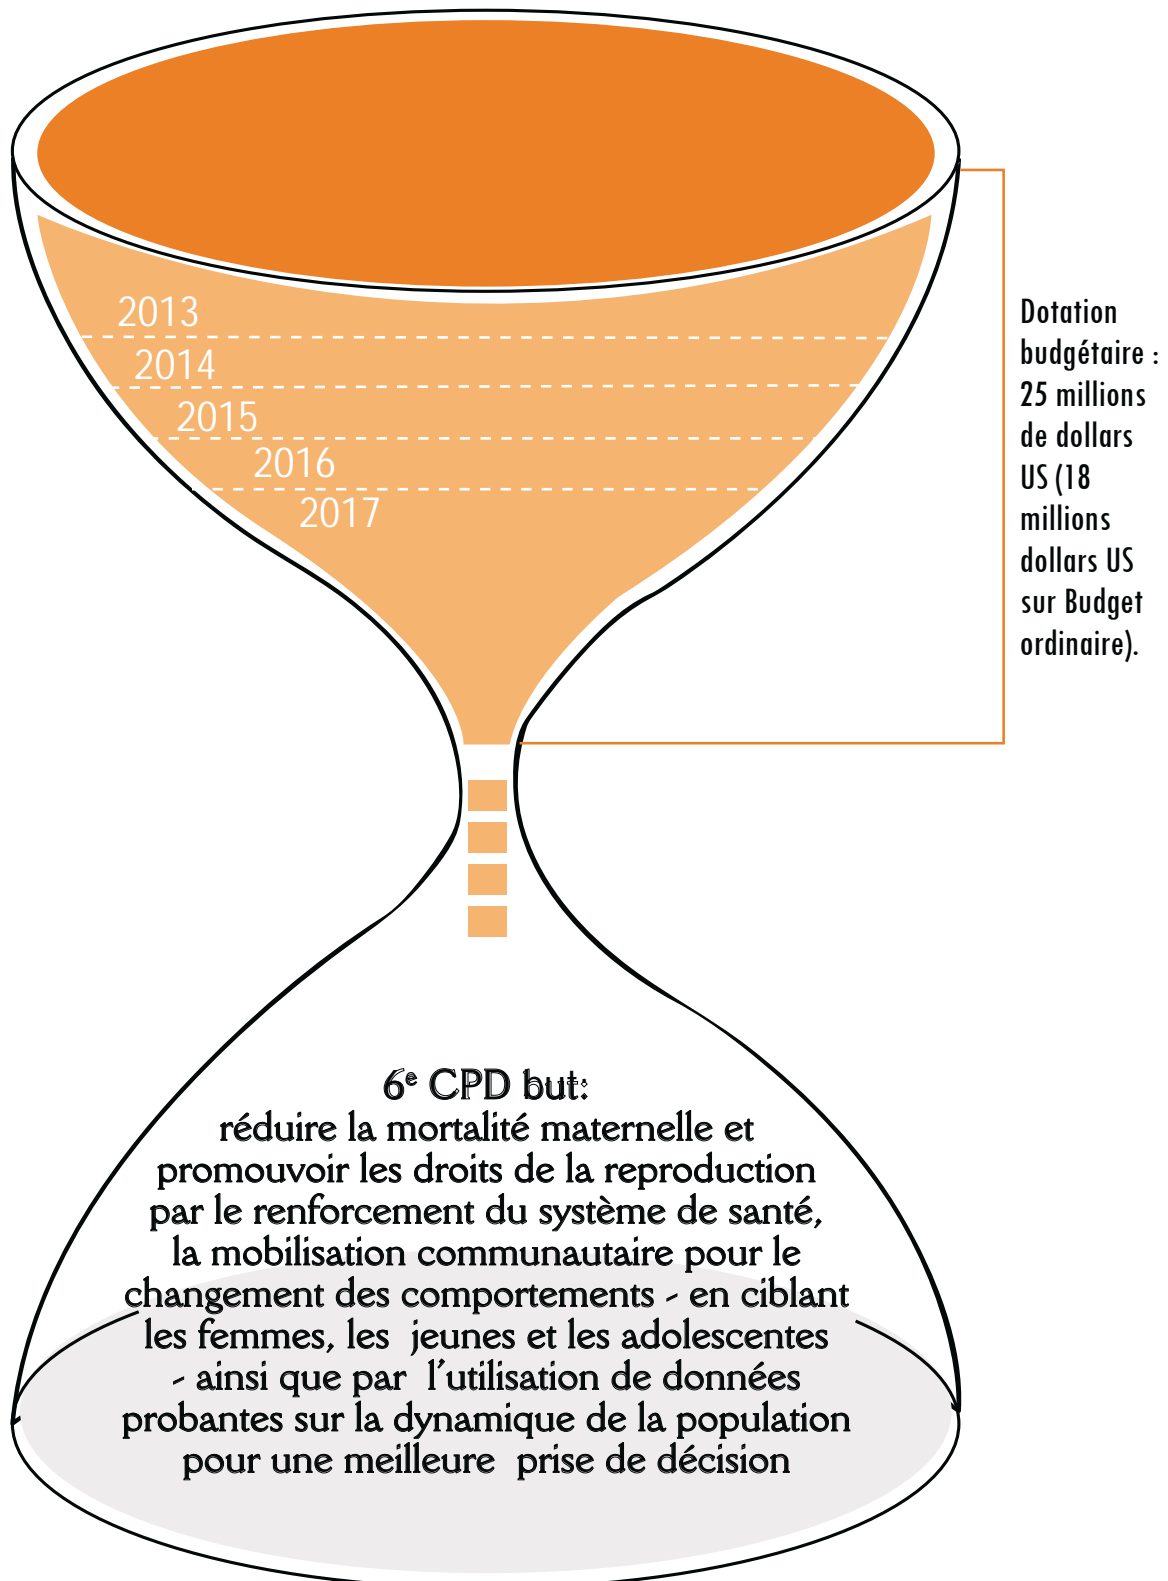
2013
2014
2015
2016
2017

Dotation budgétaire : 25 millions de dollars US (18 millions dollars US sur Budget ordinaire).

6$^{e}$ CPD but:
réduire la mortalité maternelle et promouvoir les droits de la reproduction par le renforcement du système de santé, la mobilisation communautaire pour le changement des comportements - en ciblant les femmes, les jeunes et les adolescentes - ainsi que par l'utilisation de données probantes sur la dynamique de la population pour une meilleure prise de décision